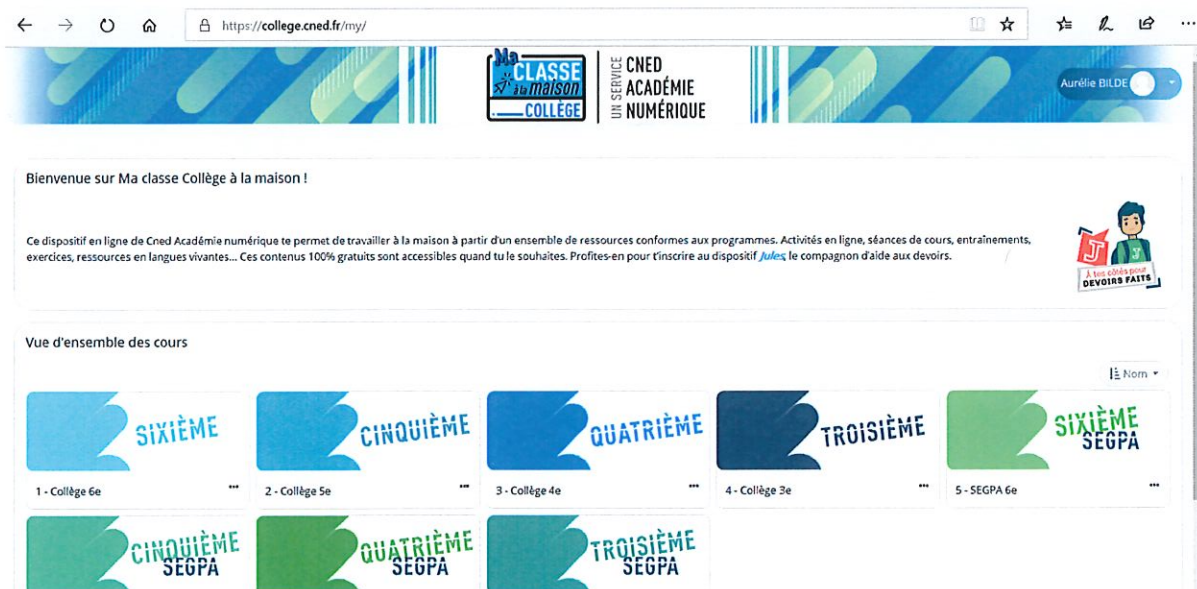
https://college.cned.fr/my/

Ma CLASSE à la maison COLLÈGE

UN SERVICE CNED ACADÉMIE NUMÉRIQUE

Aurélie BILDE

Bienvenue sur Ma classe Collège à la maison !

Ce dispositif en ligne de Cned Académie numérique te permet de travailler à la maison à partir d'un ensemble de ressources conformes aux programmes. Activités en ligne, séances de cours, entraînements, exercices, ressources en langues vivantes... Ces contenus 100% gratuits sont accessibles quand tu le souhaites. Profites-en pour t'inscrire au dispositif Jules, le compagnon d'aide aux devoirs.

J

À tes côtés pour DEVOIRS FAITS

Vue d'ensemble des cours

Nom

SIXIÈME

1 - Collège 6e

CINQUIÈME

2 - Collège 5e

QUATRIÈME

3 - Collège 4e

TROISIÈME

4 - Collège 3e

SIXIÈME SEGPA

5 - SEGPA 6e

CINQUIÈME SEGPA

QUATRIÈME SEGPA

TROISIÈME SEGPA